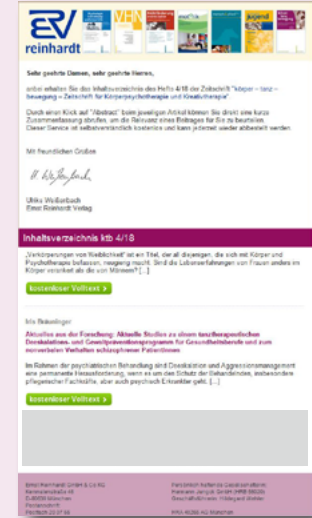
ERV
reinhardt

VHN

Sehr geehrte Damen, sehr geehrte Herren,

anbei erhalten Sie das Inhaltsverzeichnis des Hefts 4/18 der Zeitschrift "körper – tanz – bewegung – Zeitschrift für Körperpsychotherapie und Kreativtherapie".

Durch einen Klick auf "Abstract" beim jeweiligen Artikel können Sie direkt eine kurze Zusammenfassung aufrufen, um die Relevanz eines Beitrages für Sie zu beurteilen. Dieser Service ist selbstverständlich kostenlos und kann jederzeit wieder abbestellt werden.

Mit freundlichen Grüßen

Ulrike Weißenbach
Ernst Reinhardt Verlag

Inhaltsverzeichnis ktb 4/18

„Verkörperungen vom Weiblichkeit" ist ein Titel, der all diejenigen, die sich mit Körper und Psychotherapie befassen, neugierig macht. Sind die Lebenserfahrungen von Frauen anders im Körper verankert als die von Männern? [...]

kostenloser Volltext >

Iris Bräuninger

Aktuelles aus der Forschung: Aktuelle Studien zu einem tanztherapeutischen Deeskalations- und Gewaltpräventionsprogramm für Gesundheitsberufe und zum nonverbalen Verhalten schizophrener Patient/innen

Im Rahmen der psychiatrischen Behandlung sind Deeskalation und Aggressionsmanagement eine permanente Herausforderung, wenn es um den Schutz der Behandelnden, insbesondere pflegerischer Fachkräfte, aber auch psychisch Erkrankter geht. [...]

kostenloser Volltext >

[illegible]